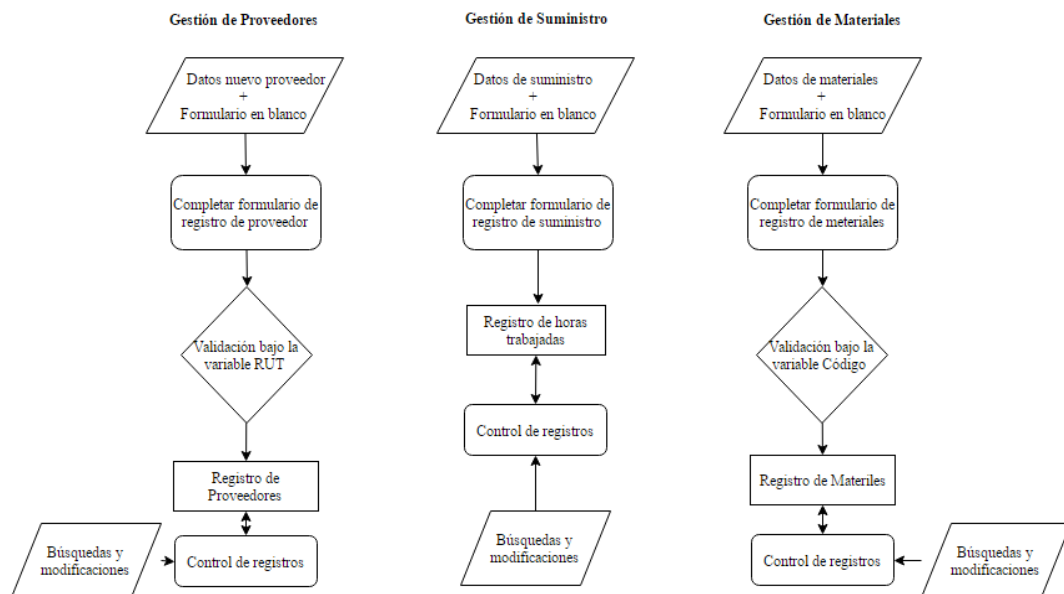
Gestión de Proveedores

Datos nuevo proveedor + Formulario en blanco

Completar formulario de registro de proveedor

Validación bajo la variable RUT

Registro de Proveedores

Búsquedas y modificaciones

Control de registros

Gestión de Suministro

Datos de suministro + Formulario en blanco

Completar formulario de registro de suministro

Registro de horas trabajadas

Control de registros

Búsquedas y modificaciones

Gestión de Materiales

Datos de materiales + Formulario en blanco

Completar formulario de registro de meteriales

Validación bajo la variable Código

Registro de Materiles

Control de registros

Búsquedas y modificaciones